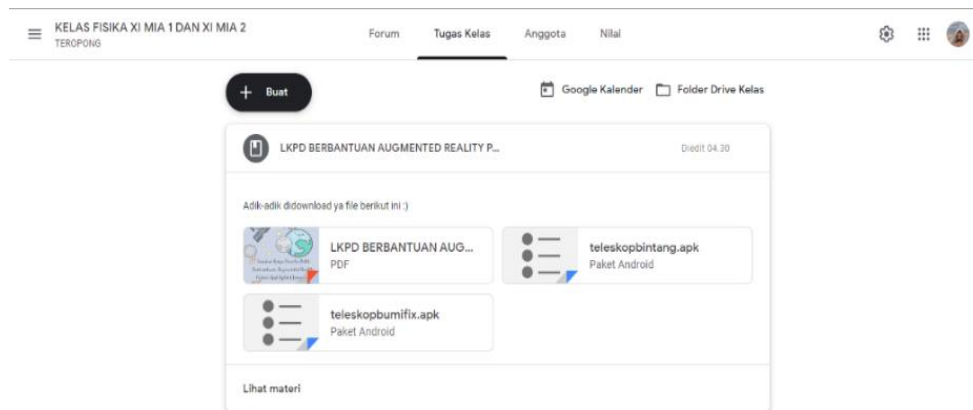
KELAS FISIKA XI MIA 1 DAN XI MIA 2
TEROPONG

Forum Tugas Kelas Anggota Nilai

Buat

Google Kalender Folder Drive Kelas

LKPD BERBANTUAN AUGMENTED REALITY P...

Diedit 04.30

Adik-adik didownload ya file berikut ini :)

LKPD BERBANTUAN AUG...
PDF

teleskopbintang.apk
Paket Android

teleskopbumifix.apk
Paket Android

Lihat materi